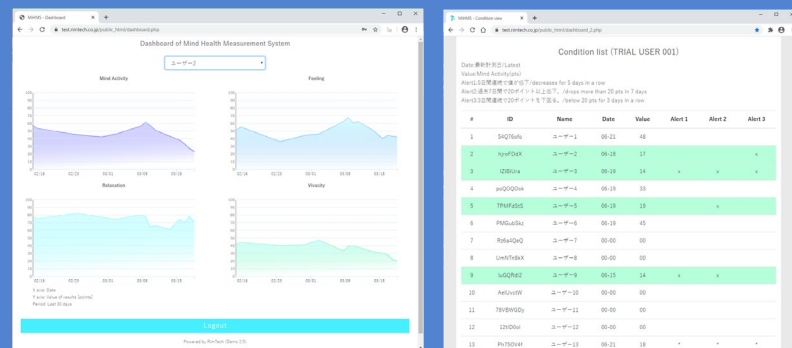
MHMS - Dashboard

test.rimtech.co.jp/public_html/dashboard.php

Dashboard of Mind Health Measurement System

ユーザー2

Mind Activity

Feeling

Relaxation

Vivacity

X axis: Date
Y axis: Value of results (points)
Period: Last 30 days

Logout

Powered by RimTech

MHMS - Condition view

test.rimtech.co.jp/public_html/dashboard_2.php

Condition list (TRIAL USER 001)

Date:最新計測日/Latest
Value:Mind Activity(pts)
Alert1:5日間連続で値が低下/decreases for 5 days in a row
Alert2:過去7日間で20ポイント以上低下。/drops more than 20 pts in 7 days
Alert3:3日間連続で20ポイントを下回る。/below 20 pts for 3 days in a row

| # | ID | Name | Date | Value | Alert 1 | Alert 2 | Alert 3 |
|---|---|---|---|---|---|---|---|
| 1 | S4Q76ofo | ユーザー1 | 06-21 | 48 | | | |
| 2 | hjvdFOdX | ユーザー2 | 06-18 | 17 | | | x |
| 3 | IZlBUria | ユーザー3 | 06-19 | 14 | x | x | x |
| 4 | poQOQOok | ユーザー4 | 06-19 | 33 | | | |
| 5 | TPMFzDzS | ユーザー5 | 06-19 | 19 | | x | |
| 6 | PMGubSkz | ユーザー6 | 06-19 | 45 | | | |
| 7 | Rq6a4QeQ | ユーザー7 | 00-00 | 00 | | | |
| 8 | UmNTe8eX | ユーザー8 | 00-00 | 00 | | | |
| 9 | luGQRdl2 | ユーザー9 | 06-15 | 14 | x | x | |
| 10 | AeUuvzW | ユーザー10 | 00-00 | 00 | | | |
| 11 | 78VBWGDy | ユーザー11 | 00-00 | 00 | | | |
| 12 | 12tD0ol | ユーザー12 | 00-00 | 00 | | | |
| 13 | Ph7SOV4f | ユーザー13 | 06-21 | 18 | x | x | x |